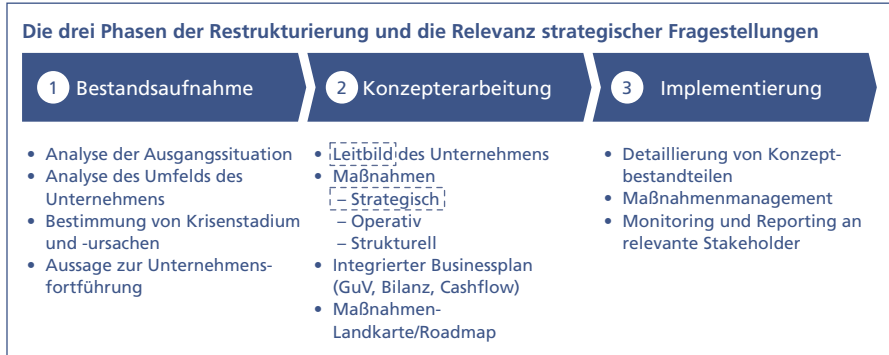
Die drei Phasen der Restrukturierung und die Relevanz strategischer Fragestellungen

1 Bestandsaufnahme

2 Konzepterarbeitung

3 Implementierung

• Analyse der Ausgangssituation
• Analyse des Umfelds des Unternehmens
• Bestimmung von Krisenstadium und -ursachen
• Aussage zur Unternehmensfortführung

• Leitbild des Unternehmens
• Maßnahmen
– Strategisch
– Operativ
– Strukturell
• Integrierter Businessplan (GuV, Bilanz, Cashflow)
• Maßnahmen-Landkarte/Roadmap

• Detaillierung von Konzeptbestandteilen
• Maßnahmenmanagement
• Monitoring und Reporting an relevante Stakeholder